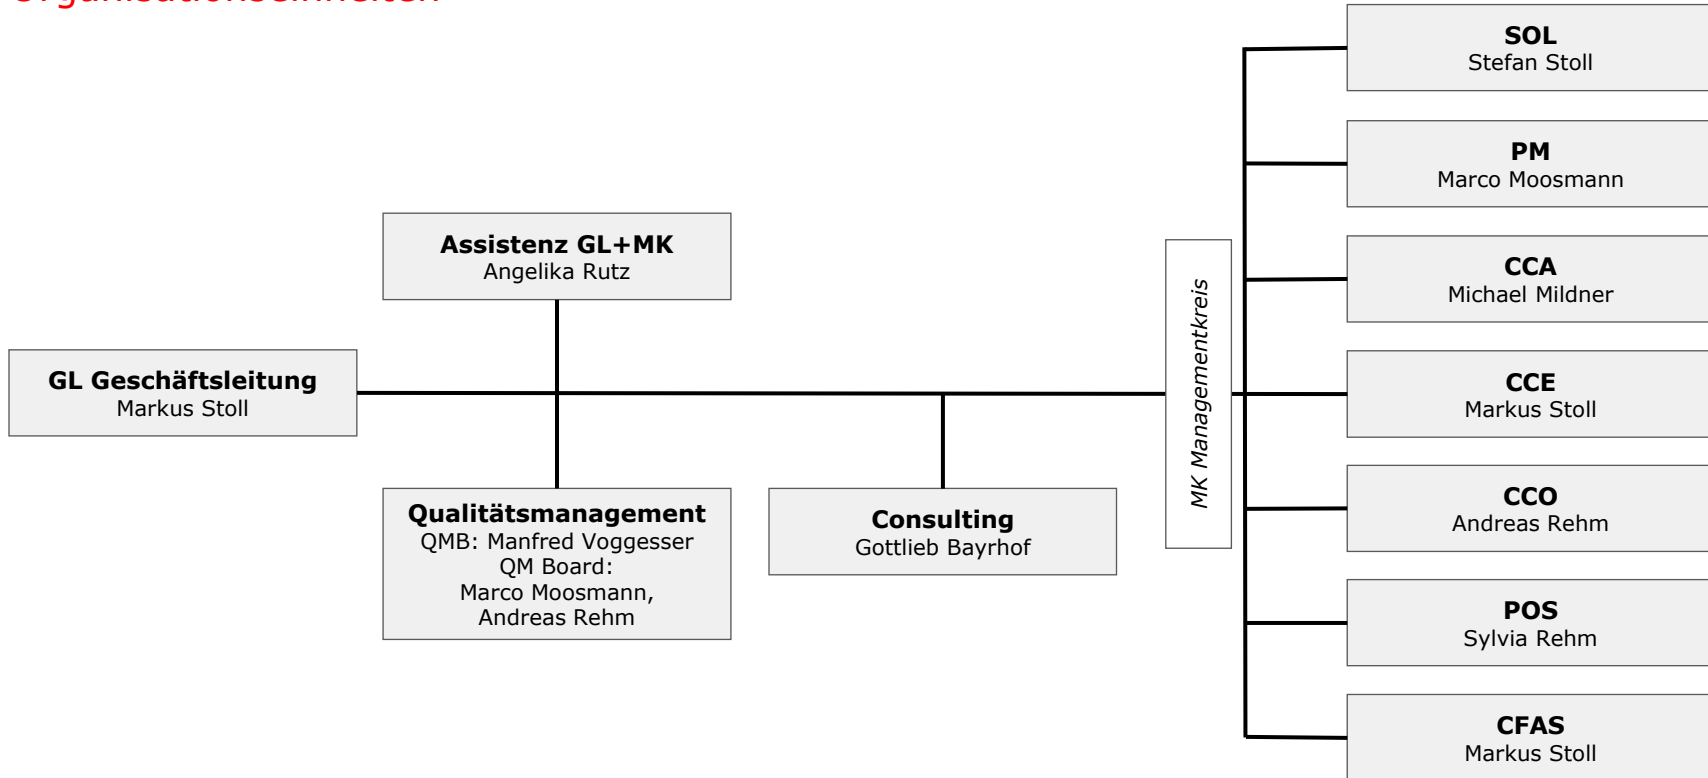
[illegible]

**Assistenz GL+MK**
Angelika Rutz

**GL Geschäftsleitung**
Markus Stoll

**Qualitätsmanagement**
QMB: Manfred Voggesser
QM Board:
Marco Moosmann,
Andreas Rehm

**Consulting**
Gottlieb Bayrhof

MK Managementkreis

**SOL**
Stefan Stoll

**PM**
Marco Moosmann

**CCA**
Michael Mildner

**CCE**
Markus Stoll

**CCO**
Andreas Rehm

**POS**
Sylvia Rehm

**CFAS**
Markus Stoll